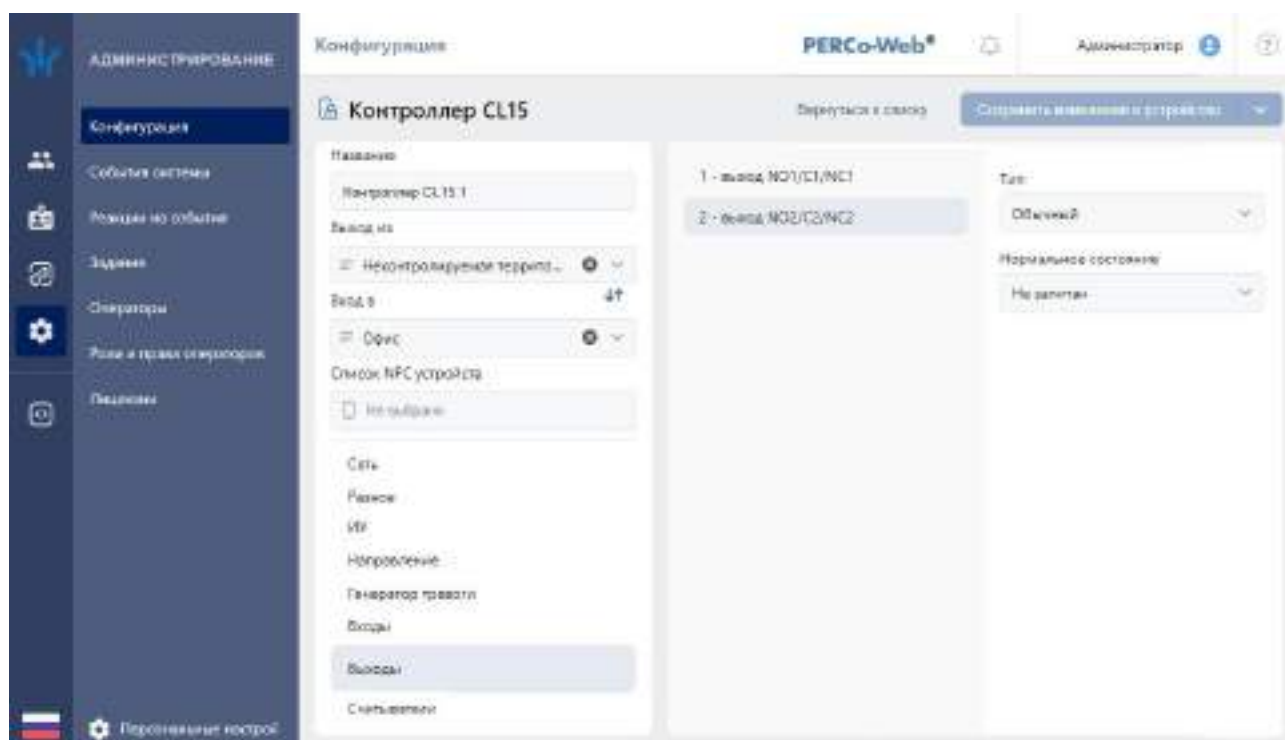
АДМИНИСТРИРОВАНИЕ

Конфигурация
События системы
Реакции на события
Задания
Операторы
Роли и права операторов
Лицензии

Персональные настрой

Конфигурация

PERCo-Web®

Администратор

Контроллер CL15

Вернуться к списку

Сохранить изменения в устройство

Название
Контроллер CL15 1
Выход из
Неконтролируемая террито...
Вход в
Офис
Список NFC устройств
Не выбрано

Сеть
Разное
ИУ
Направление
Генератор тревоги
Входы
Выходы
Считыватели

1 - выход NO1/C1/NC1
2 - выход NO2/C2/NC2

Тип
Обычный
Нормальное состояние
Не запитан